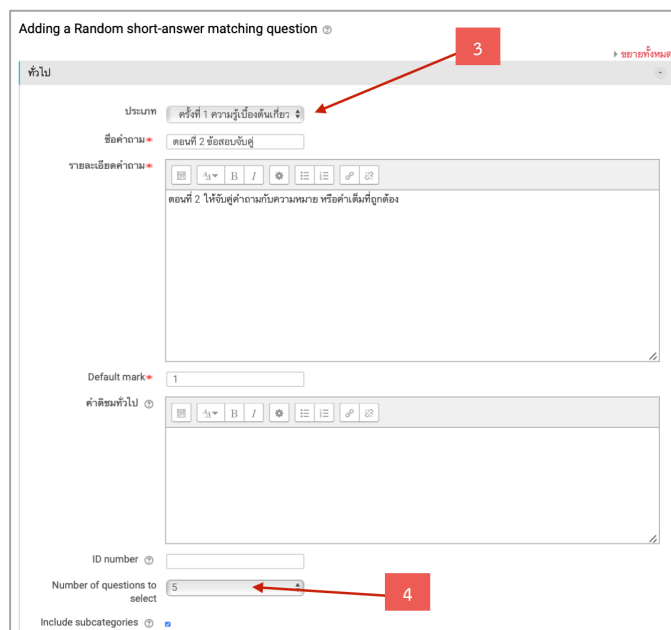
Adding a Random short-answer matching question

ขยายทั้งหมด

ทั่วไป

3

ประเภท ครั้งที่ 1 ความรู้เบื้องต้นเกี่ยว

ชื่อคำถาม ตอนที่ 2 ข้อสอบจับคู่

รายละเอียดคำถาม

B I

ตอนที่ 2 ให้จับคู่คำถามกับความหมาย หรือคำเต็มที่ถูกต้อง

Default mark 1

คำติชมทั่วไป

B I

ID number

Number of questions to select 5

4

Include subcategories